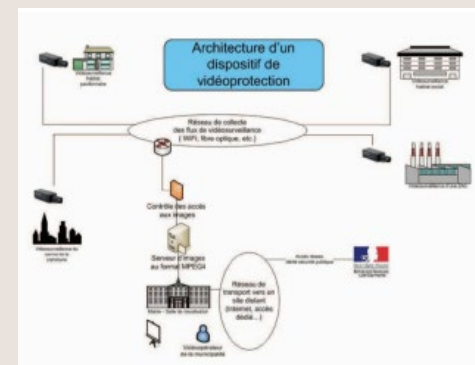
Architecture d'un dispositif de vidéoprotection

Réseau de collecte des flux de vidéosurveillance (WiFi, fibre optique, etc.)

Contrôle des accès aux images

Serveur d'images au format MPEG4

Réseau de transport vers un site distant (Internet, accès dédié...)

Vidéoopérateur de la municipalité

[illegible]

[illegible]

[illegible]

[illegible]

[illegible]

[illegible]